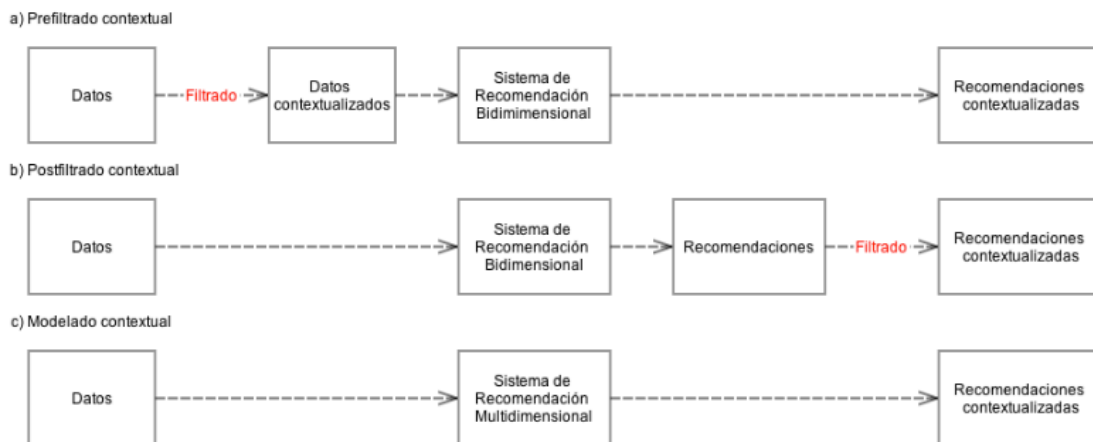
a) Prefiltrado contextual

Datos

Filtrado

Datos contextualizados

Sistema de Recomendación Bidimensional

Recomendaciones contextualizadas

b) Postfiltrado contextual

Datos

Sistema de Recomendación Bidimensional

Recomendaciones

Filtrado

Recomendaciones contextualizadas

c) Modelado contextual

Datos

Sistema de Recomendación Multidimensional

Recomendaciones contextualizadas